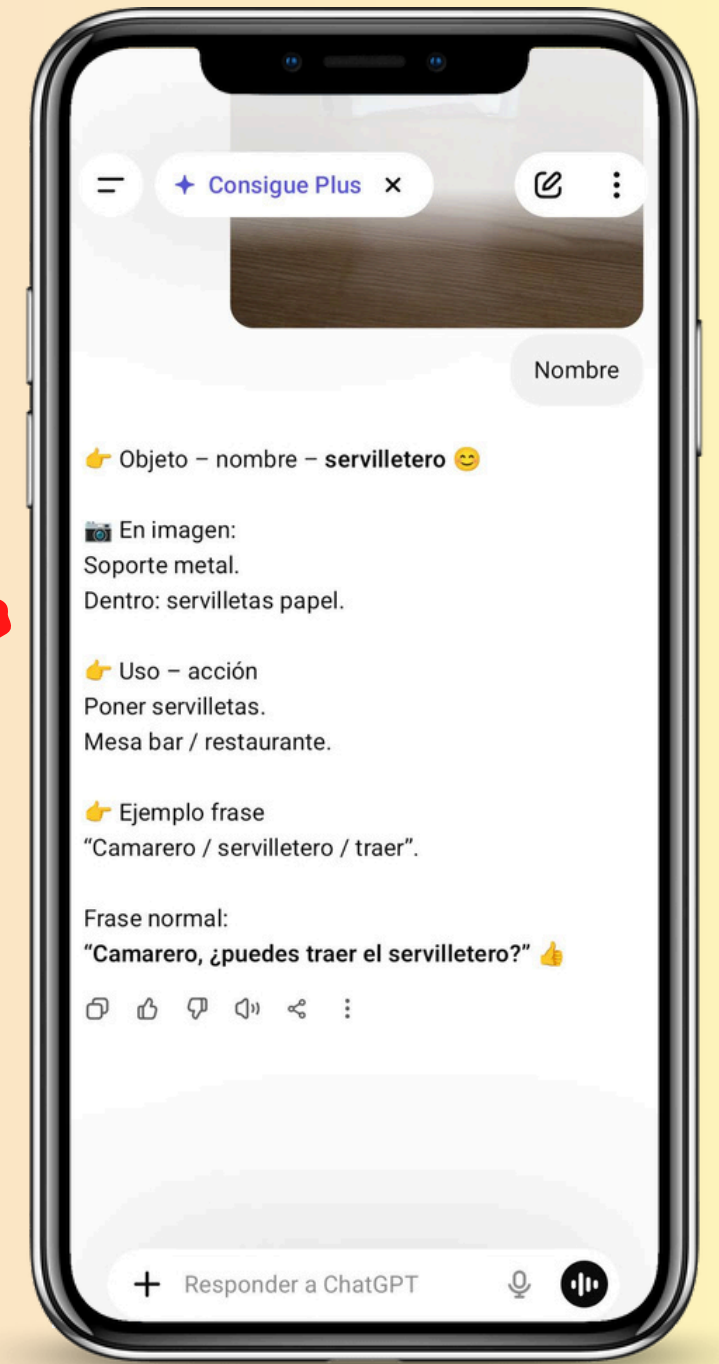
Consigue Plus

Nombre

👉 Objeto – nombre – **servilletero** 😊

📷 En imagen:
Soporte metal.
Dentro: servilletas papel.

👉 Uso – acción
Poner servilletas.
Mesa bar / restaurante.

👉 Ejemplo frase
“Camarero / servilletero / traer”.

Frase normal:
**“Camarero, ¿puedes traer el servilletero?”** 👍

Responder a ChatGPT